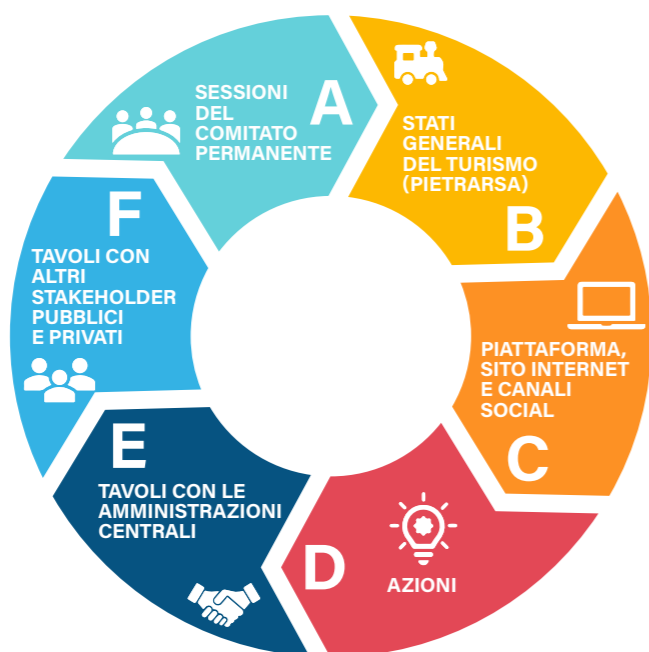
SESSIONI DEL COMITATO PERMANENTE

A

STATI GENERALI DEL TURISMO (PIETRARSA)

B

PIATTAFORMA, SITO INTERNET E CANALI SOCIAL

C

D

AZIONI

E

TAVOLI CON LE AMMINISTRAZIONI CENTRALI

F

TAVOLI CON ALTRI STAKEHOLDER PUBBLICI E PRIVATI